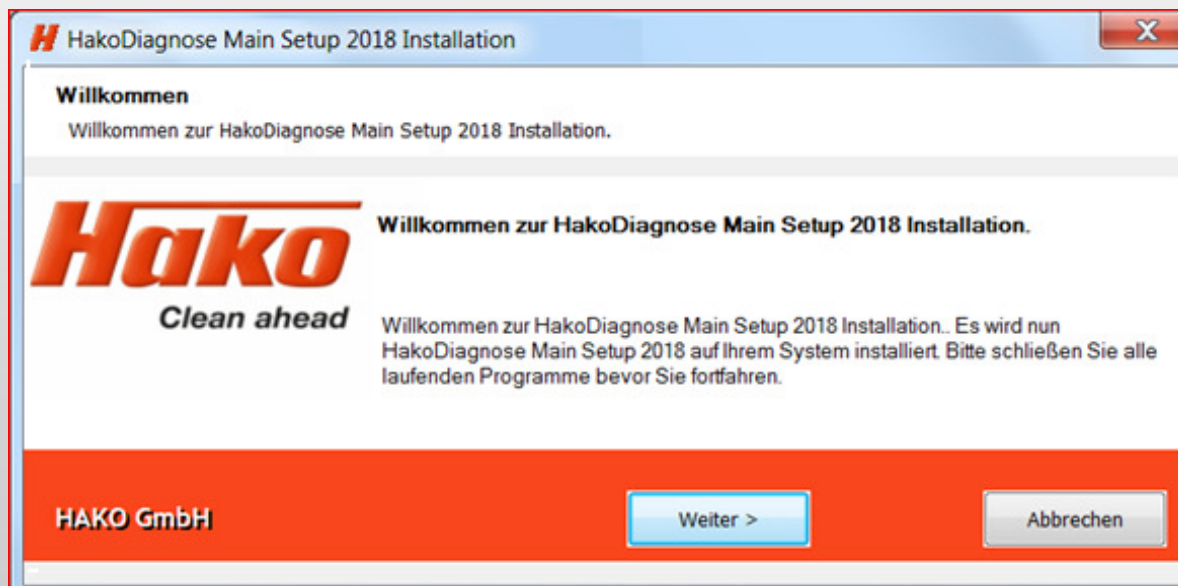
H HakoDiagnose Main Setup 2018 Installation

X

Willkommen

Willkommen zur HakoDiagnose Main Setup 2018 Installation.

Hako

Clean ahead

Willkommen zur HakoDiagnose Main Setup 2018 Installation.

Willkommen zur HakoDiagnose Main Setup 2018 Installation.. Es wird nun HakoDiagnose Main Setup 2018 auf Ihrem System installiert. Bitte schließen Sie alle laufenden Programme bevor Sie fortfahren.

HAKO GmbH

Weiter >

Abbrechen